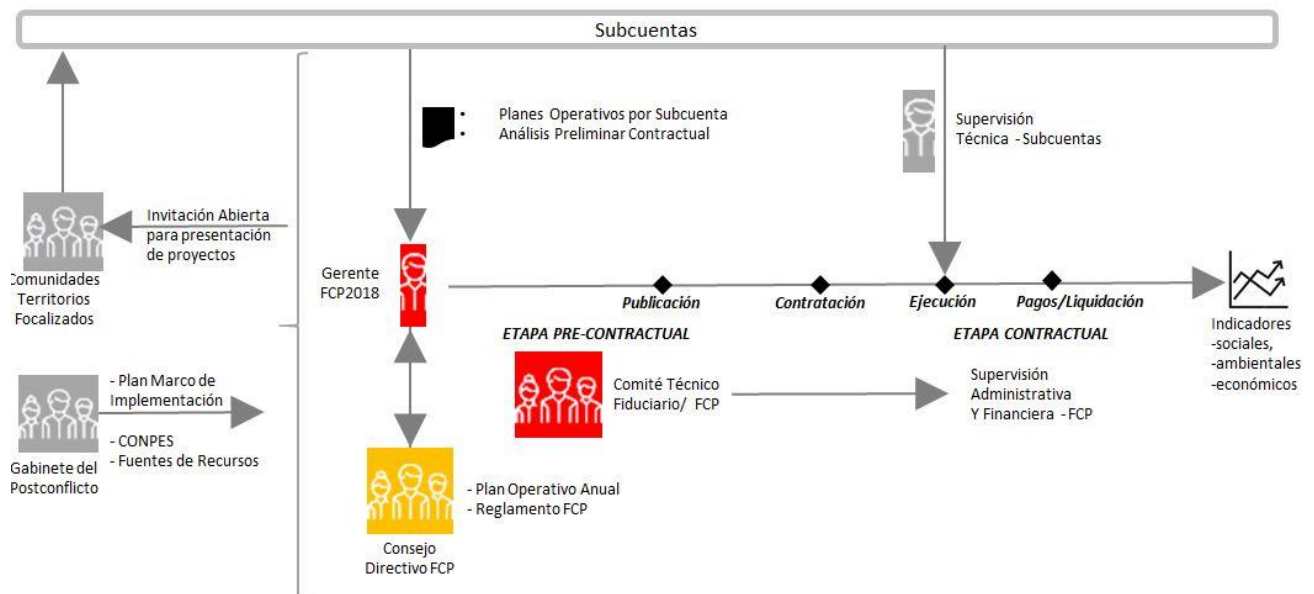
Subcuentas

• Planes Operativos por Subcuenta
• Análisis Preliminar Contractual

Supervisión Técnica - Subcuentas

Invitación Abierta para presentación de proyectos

Comunidades Territorios Focalizados

Gerente FCP2018

Publicación

Contratación

Ejecución

Pagos/Liquidación

ETAPA PRE-CONTRACTUAL

ETAPA CONTRACTUAL

Indicadores -sociales, -ambientales -económicos

- Plan Marco de Implementación

- CONPES
- Fuentes de Recursos

Gabinete del Postconflicto

Comité Técnico Fiduciario/ FCP

Supervisión Administrativa Y Financiera - FCP

- Plan Operativo Anual
- Reglamento FCP

Consejo Directivo FCP